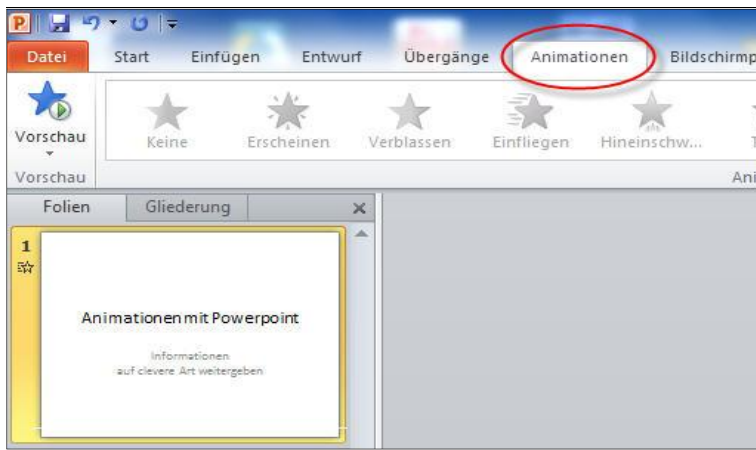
Datei Start Einfügen Entwurf Übergänge Animationen Bildschirmp

Vorschau

Keine Erscheinen Verblassen Einfliegen Hineinschw...

Vorschau

Ani

Folien Gliederung

1

Animationen mit Powerpoint

Informationen
auf clevere Art weitergeben